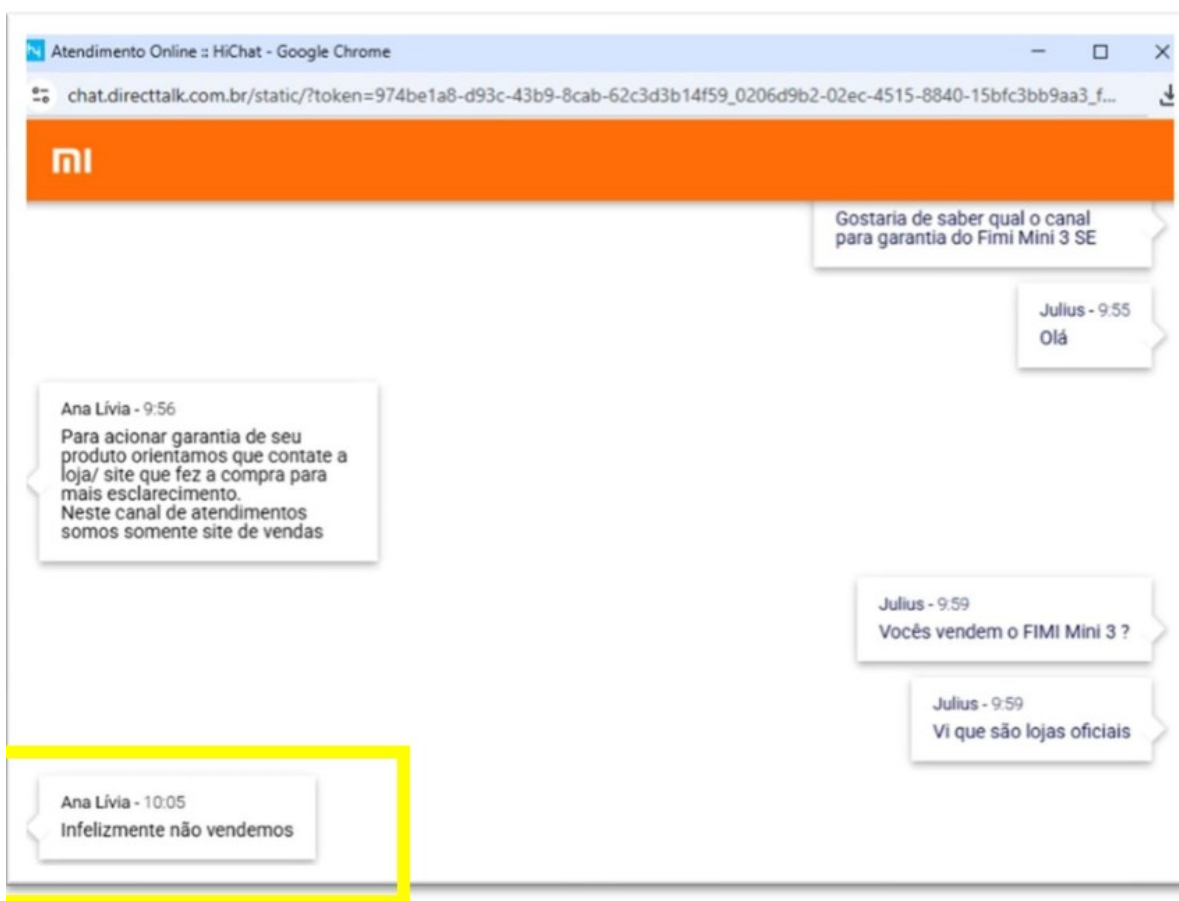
Atendimento Online :: HiChat - Google Chrome

chat.directtalk.com.br/static/?token=974be1a8-d93c-43b9-8cab-62c3d3b14f59_0206d9b2-02ec-4515-8840-15bfc3bb9aa3_f...

mi

Gostaria de saber qual o canal para garantia do Fimi Mini 3 SE

Julius - 9:55
Olá

Ana Lívia - 9:56
Para acionar garantia de seu produto orientamos que contate a loja/ site que fez a compra para mais esclarecimento.
Neste canal de atendimentos somos somente site de vendas

Julius - 9:59
Vocês vendem o FIMI Mini 3 ?

Julius - 9:59
Vi que são lojas oficiais

Ana Lívia - 10:05
Infelizmente não vendemos